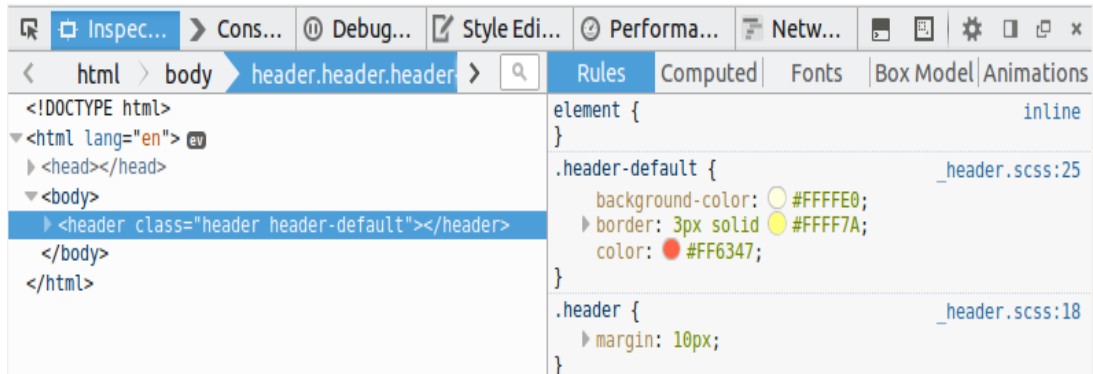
Inspec... Cons... Debug... Style Edi... Performa... Netw...

html body header.header.header

Rules Computed Fonts Box Model Animations

<!DOCTYPE html>
<html lang="en"> ev
<head></head>
<body>
<header class="header header-default"></header>
</body>
</html>

element { inline
}
.header-default { _header.scss:25
background-color: #FFFFE0;
border: 3px solid #FFFF7A;
color: #FF6347;
}
.header { _header.scss:18
margin: 10px;
}